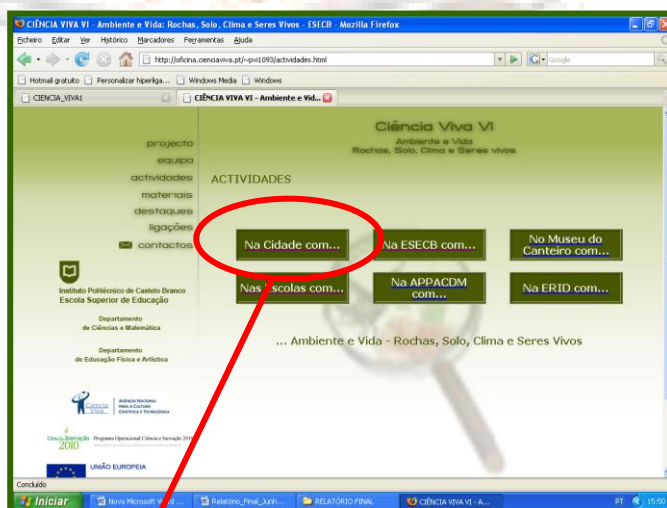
CIÊNCIA VIVA VI - Ambiente e Vida: Rochas, Solo, Clima e Seres Vivos - ESECB - Mozilla Firefox

Ficheiro Editar Ver Histórico Marcadores Ferramentas Ajuda

http://oficina.cienciaviva.pt/~pw1093/actividades.html

Google

Hotmail gratuito Personalizar hiperliga... Windows Media Windows

CIENCIA_VIVA1

CIÊNCIA VIVA VI - Ambiente e Vid...

Ciência Viva VI
Ambiente e Vida
Rochas, Solo, Clima e Seres vivos

projecto
equipa
actividades
materiais
destaques
ligações
contactos

ACTIVIDADES

Na Cidade com...
Na ESECB com...
No Museu do Canteiro com...
Nas Escolas com...
Na APPACDM com...
Na ERID com...

... Ambiente e Vida - Rochas, Solo, Clima e Seres Vivos

Instituto Politécnico de Castelo Branco
Escola Superior de Educação

Departamento de Ciências e Matemática

Departamento de Educação Física e Artística

Ciência Viva
AGÊNCIA NACIONAL PARA A CULTURA CIENTÍFICA E TECNOLÓGICA

Ciência Inovação 2010 Programa Operacional Ciência e Inovação 2010

UNIÃO EUROPEIA

Concluído

Iniciar
Novo Microsoft W...
Relatório_Final_Junh...
RELATÓRIO FINAL
CIÊNCIA VIVA VI - A...
PT 15:50